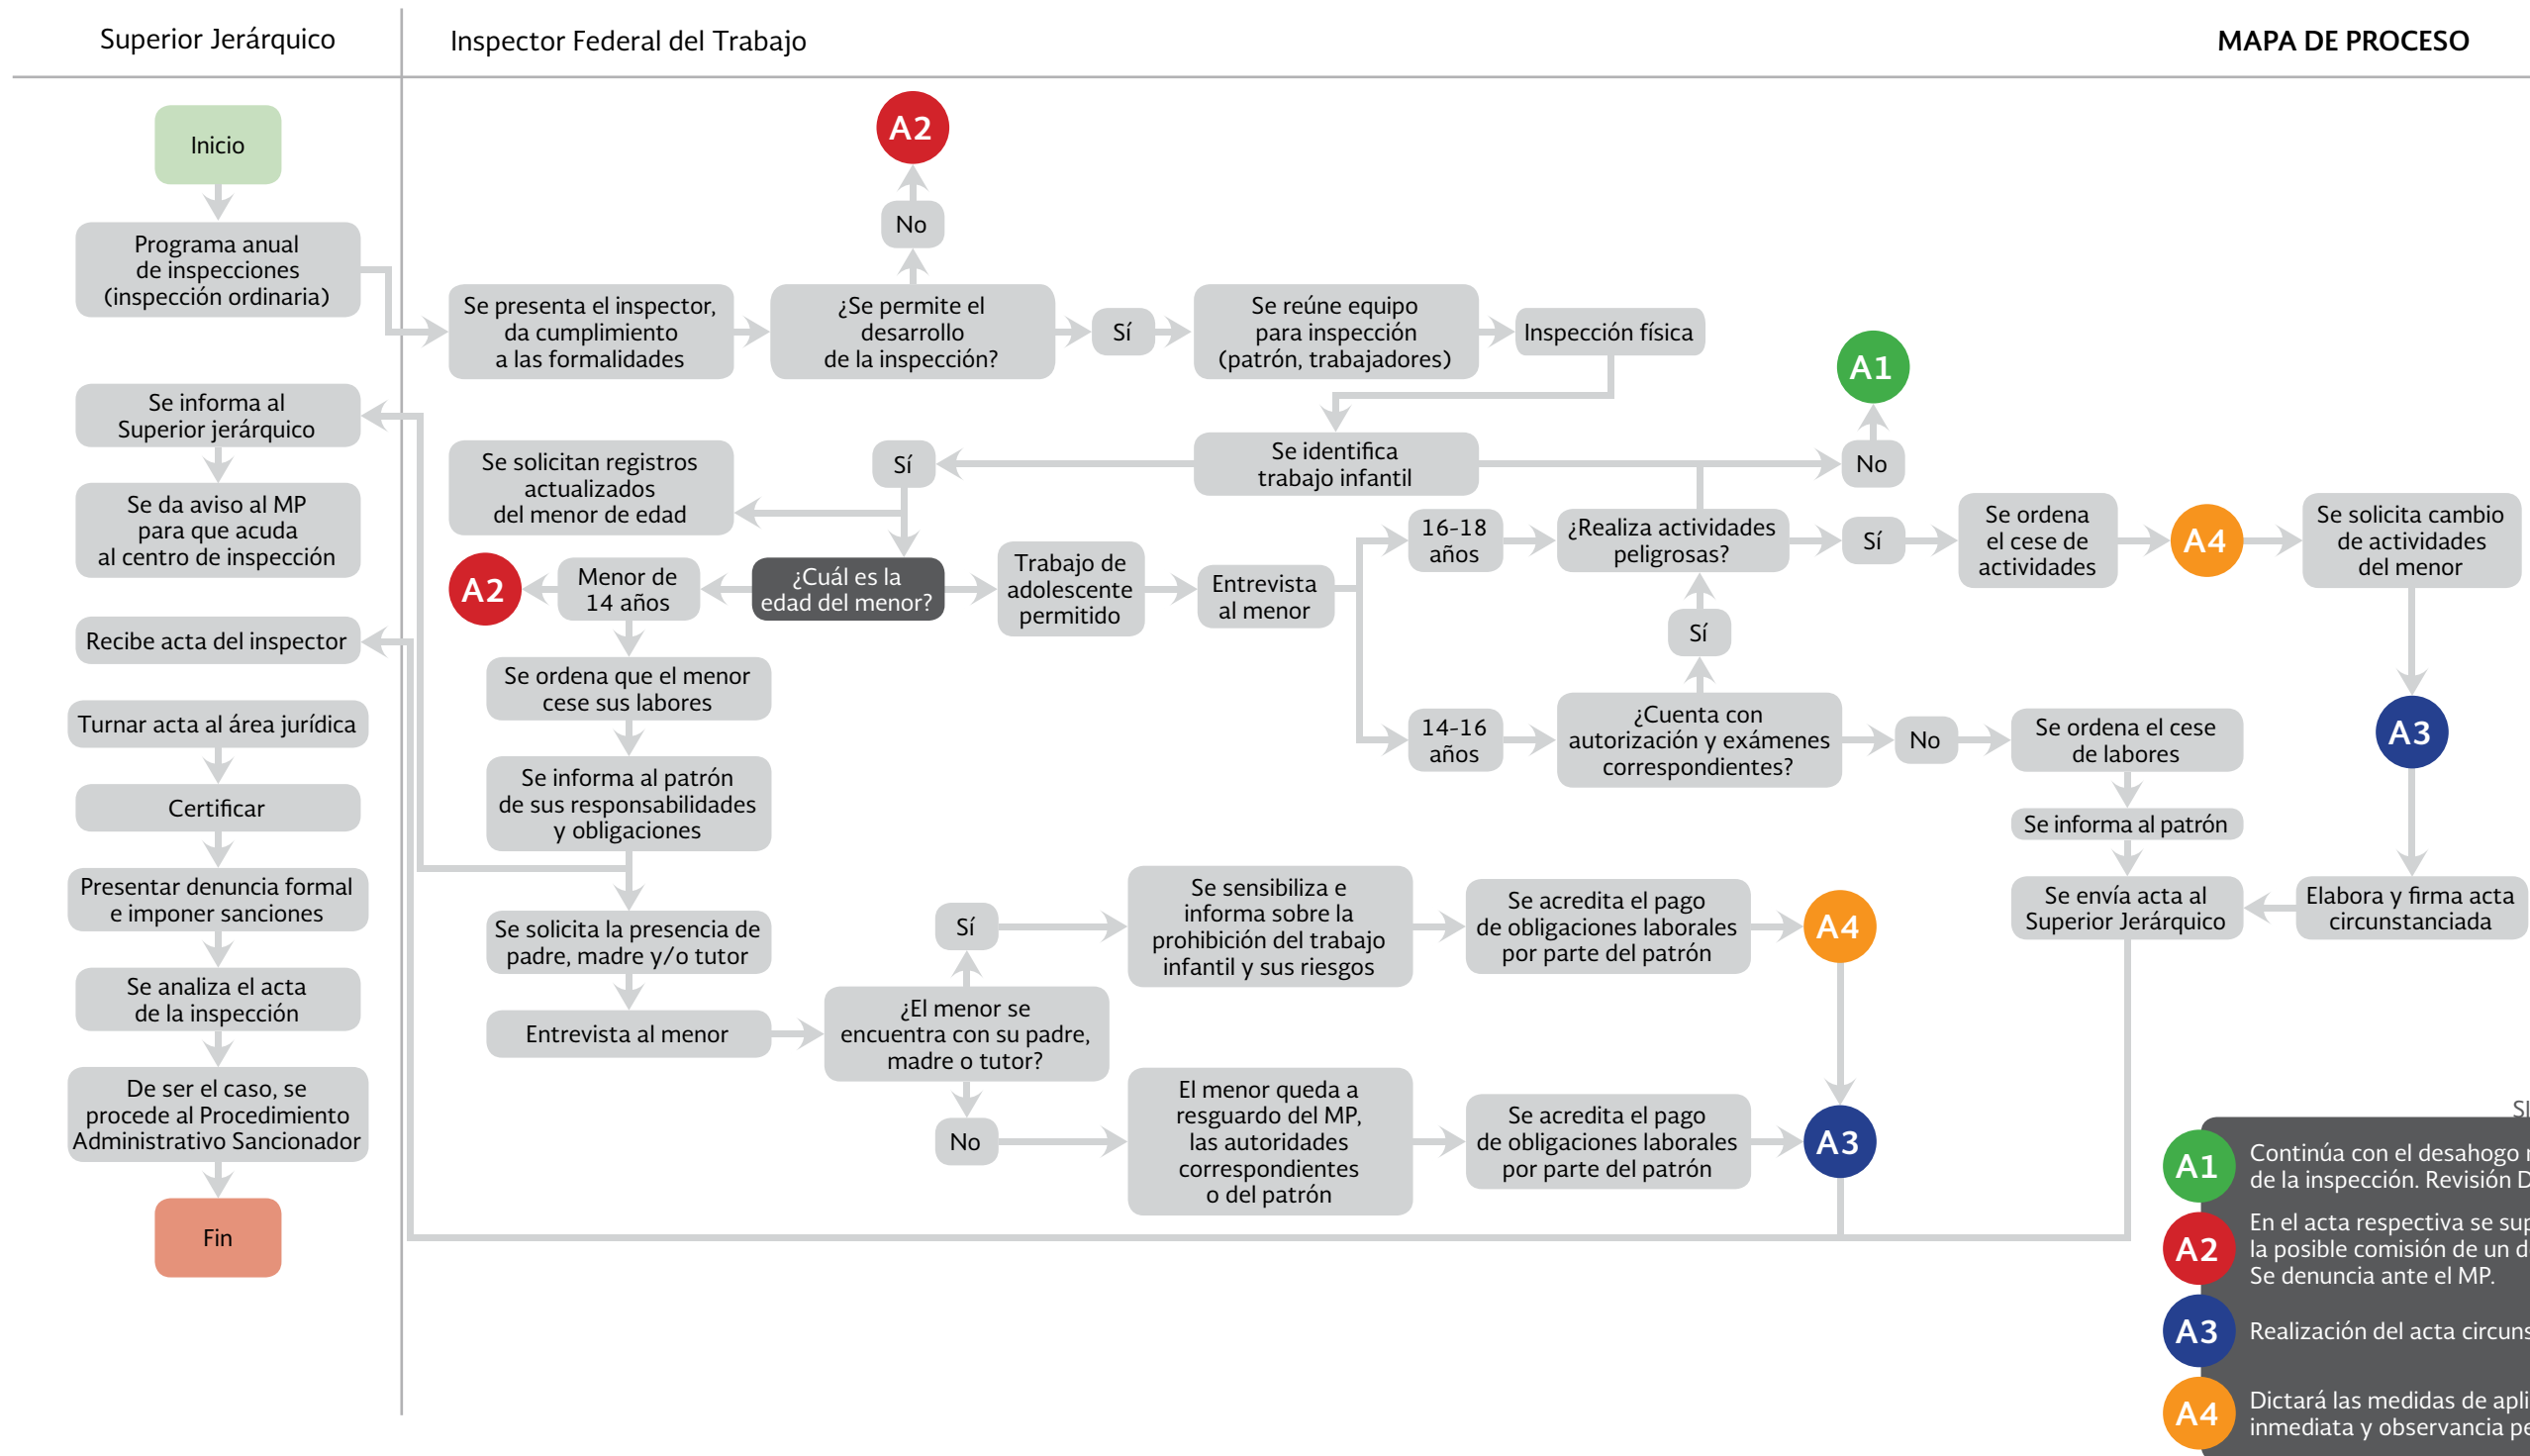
Superior Jerárquico

Inspector Federal del Trabajo

MAPA DE PROCESO

Inicio

Programa anual de inspecciones (inspección ordinaria)

Se informa al Superior jerárquico

Se da aviso al MP para que acuda al centro de inspección

Recibe acta del inspector

Turnar acta al área jurídica

Certificar

Presentar denuncia formal e imponer sanciones

Se analiza el acta de la inspección

De ser el caso, se procede al Procedimiento Administrativo Sancionador

Fin

A2

No

Se presenta el inspector, da cumplimiento a las formalidades

¿Se permite el desarrollo de la inspección?

Sí

Se reúne equipo para inspección (patrón, trabajadores)

Inspección física

A1

Se solicitan registros actualizados del menor de edad

Sí

Se identifica trabajo infantil

No

A2

Menor de 14 años

¿Cuál es la edad del menor?

Trabajo de adolescente permitido

Entrevista al menor

16-18 años

¿Realiza actividades peligrosas?

Sí

Se ordena el cese de actividades

A4

Se solicita cambio de actividades del menor

Sí

Se ordena que el menor cese sus labores

14-16 años

¿Cuenta con autorización y exámenes correspondientes?

No

Se ordena el cese de labores

A3

Se informa al patrón de sus responsabilidades y obligaciones

Se informa al patrón

Sí

Se sensibiliza e informa sobre la prohibición del trabajo infantil y sus riesgos

Se acredita el pago de obligaciones laborales por parte del patrón

A4

Se envía acta al Superior Jerárquico

Elabora y firma acta circunstanciada

Se solicita la presencia de padre, madre y/o tutor

Entrevista al menor

¿El menor se encuentra con su padre, madre o tutor?

No

El menor queda a resguardo del MP, las autoridades correspondientes o del patrón

Se acredita el pago de obligaciones laborales por parte del patrón

A3

SI

A1 Continúa con el desahogo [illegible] de la inspección. Revisión D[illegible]

A2 En el acta respectiva se su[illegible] la posible comisión de un d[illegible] Se denuncia ante el MP.

A3 Realización del acta circuns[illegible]

A4 Dictará las medidas de apli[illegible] inmediata y observancia pe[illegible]